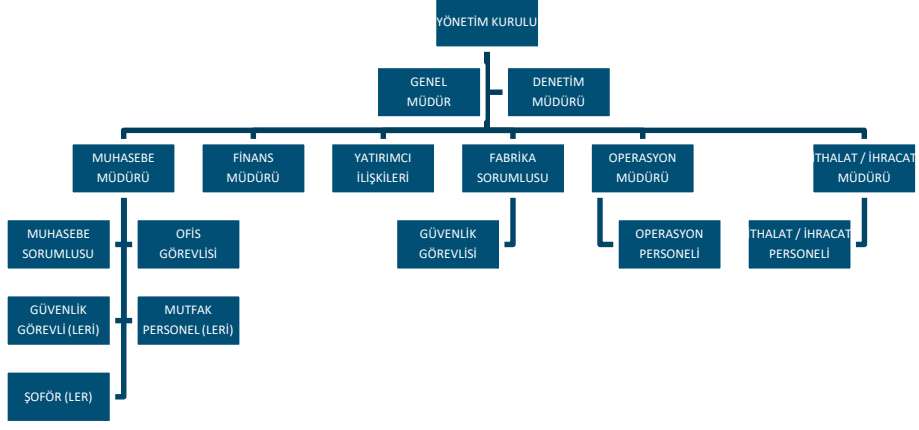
YÖNETİM KURULU

GENEL MÜDÜR

DENETİM MÜDÜRÜ

MUHASEBE MÜDÜRÜ

FİNANS MÜDÜRÜ

YATIRIMCI İLİŞKİLERİ

FABRİKA SORUMLUSU

OPERASYON MÜDÜRÜ

İTHALAT / İHRACAT MÜDÜRÜ

MUHASEBE SORUMLUSU

OFİS GÖREVLİSİ

GÜVENLİK GÖREVLİSİ

OPERASYON PERSONELİ

İTHALAT / İHRACAT PERSONELİ

GÜVENLİK GÖREVLİ (LERİ)

MUTFAK PERSONEL (LERİ)

ŞOFÖR (LER)